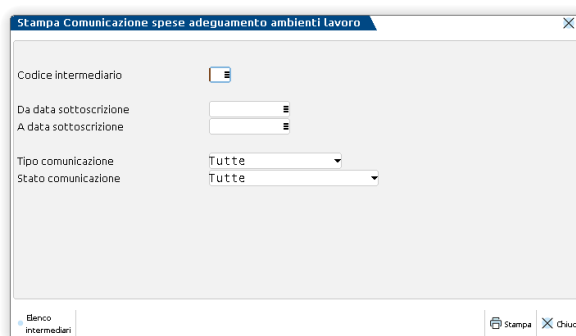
Stampa Comunicazione spese adeguamento ambienti lavoro

Codice intermediario

Da data sottoscrizione
A data sottoscrizione

Tipo comunicazione Tutte
Stato comunicazione Tutte

Elenco intermediari

Stampa
Chiud